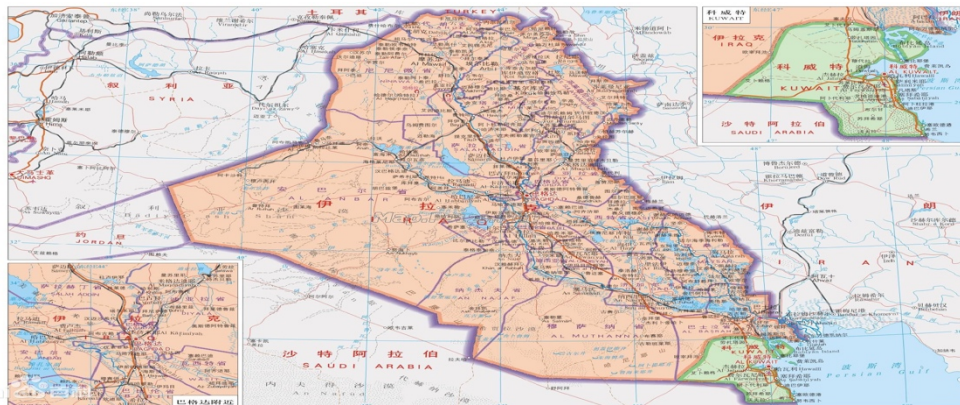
土耳其
TURKEY
叙 利 亚
SYRIA
约 旦
JORDAN
伊 拉 克
安 巴 尔
AL ANBAR
穆 萨 纳
AL MUTHANNA
沙 特 阿 拉 伯
SAUDI ARABIA
伊 朗
IRAN
科威特
KUWAIT
伊 拉 克
IRAQ
科 威 特
KUWAIT
沙 特 阿 拉 伯
SAUDI ARABIA
波斯湾
Persian Gulf
巴格达附近